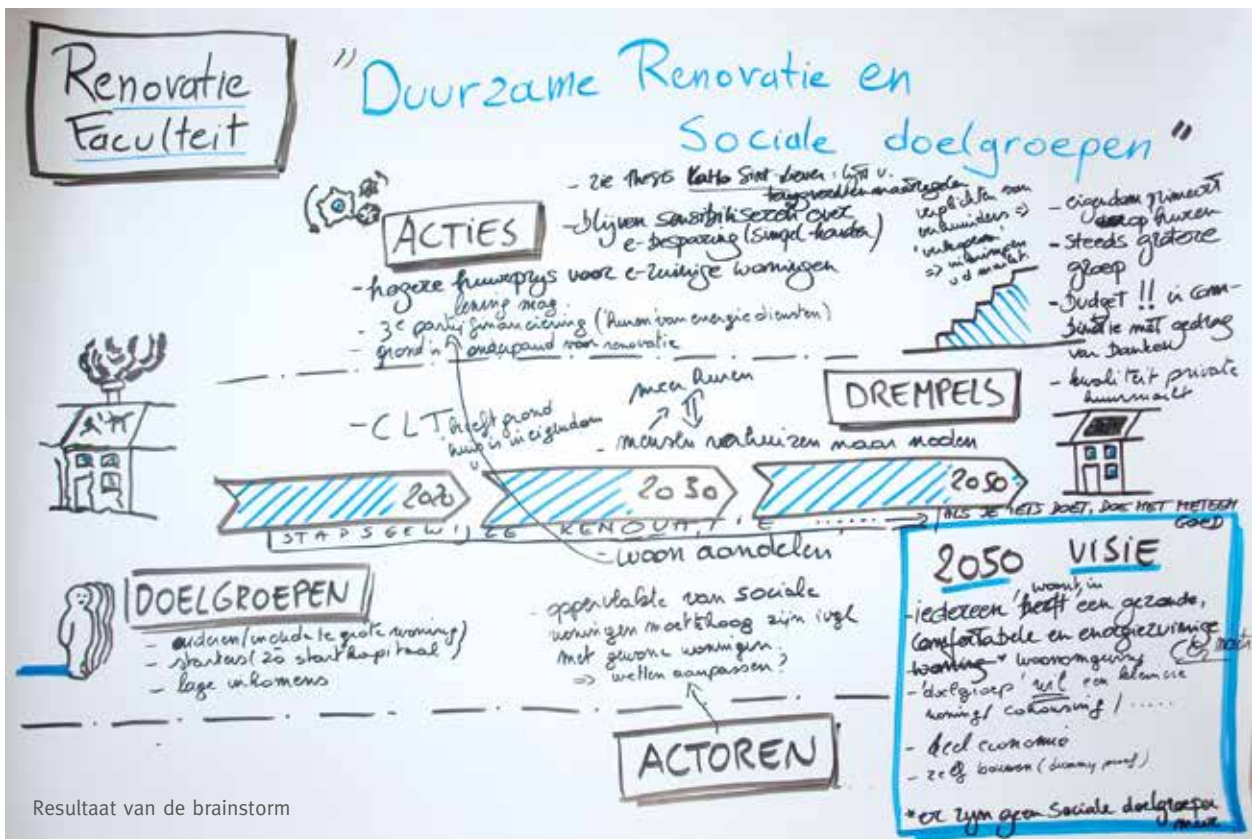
Renovatie Faculteit

"Duurzame Renovatie en Sociale doelgroepen"

ACTIES

- zie thesis Katto Siet-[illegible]: lijst v. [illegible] maatregelen
- blijven sensibiliseren over e-besparing (Singel-kaarten)
- hogere huurprijs voor e-zuinige woningen lening mag
- 3e party financiering (huren van energie diensten)
- grond in onderpand van renovatie

- CLT heeft grond huis in eigendom

meer huren

- mensen verhuizen maar moeten

verplichten van verhuurders => 'verkopen' => nabuurgen v d markt

- eigendom primeert boven huren
- steeds grotere groep
- budget !! in combinatie met gedrag van banken
- kwaliteit private huurmarkt

DREMPELS

2020

2030

2050

STAPSGEWIJZE RENOVATIE ......

ALS JE IETS DOET, DOE HET METEEN GOED

- woon aandelen

DOELGROEPEN

- ouderen (onaangepaste grote woning)
- starters (zo startkapitaal)
- lage inkomens

- oppervlakte van sociale woningen moet even hoog zijn tegel met gewone woningen => wetten aanpassen?

ACTOREN

2050 VISIE

- iedereen woont in een gezonde, comfortabele en energiezuinige woning + woonomgeving
- 'doelgroep' wil een kleinere woning / cohousing / .....
- deel economie
- zelf bouwen (dummy proof)

* er zijn geen sociale doelgroepen meer

Resultaat van de brainstorm